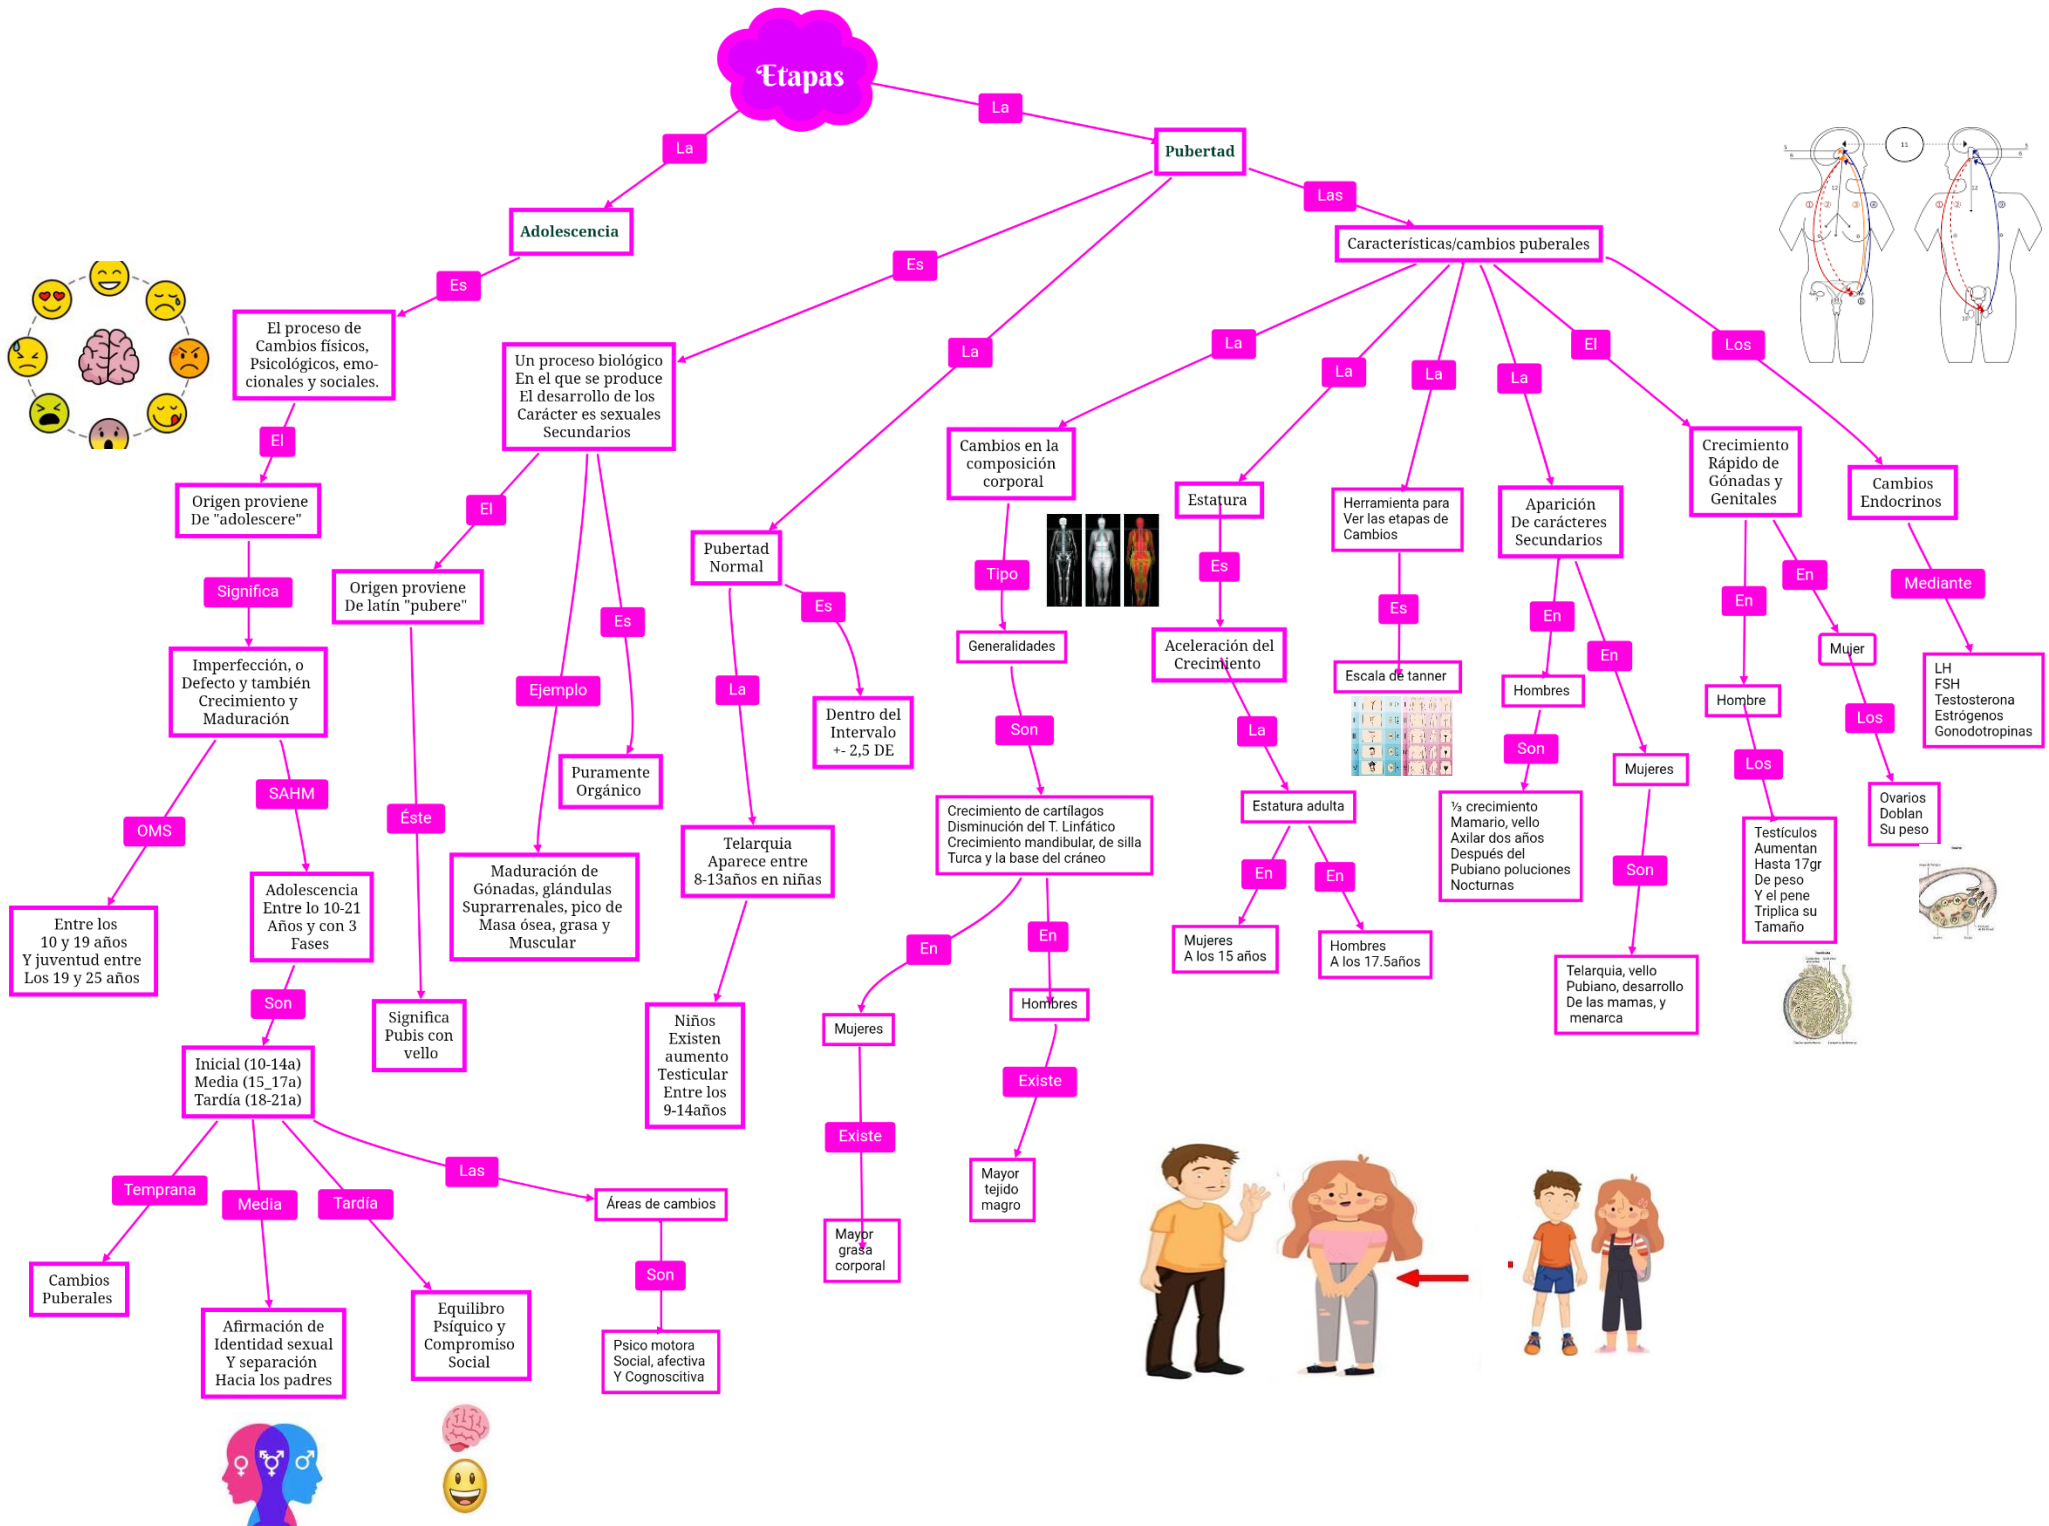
Etapas

La

La

Pubertad

Adolescencia

Es

El proceso de Cambios físicos, Psicológicos, emocionales y sociales.

El

Origen proviene De "adolescere"

Significa

Imperfección, o Defecto y también Crecimiento y Maduración

OMS

Entre los 10 y 19 años Y juventud entre Los 19 y 25 años

SAHM

Adolescencia Entre lo 10-21 Años y con 3 Fases

Son

Inicial (10-14a) Media (15_17a) Tardía (18-21a)

Temprana

Cambios Puberales

Media

Afirmación de Identidad sexual Y separación Hacia los padres

Tardía

Equilibro Psíquico y Compromiso Social

Las

Áreas de cambios

Son

Psico motora Social, afectiva Y Cognoscitiva

Es

Un proceso biológico En el que se produce El desarrollo de los Carácter es sexuales Secundarios

El

Origen proviene De latín "pubere"

Éste

Significa Pubis con vello

Ejemplo

Maduración de Gónadas, glándulas Suprarrenales, pico de Masa ósea, grasa y Muscular

Es

Puramente Orgánico

La

Pubertad Normal

La

Telarquia Aparece entre 8-13años en niñas

Niños Existen aumento Testicular Entre los 9-14años

Es

Dentro del Intervalo +- 2,5 DE

Las

Características/cambios puberales

La

Cambios en la composición corporal

Tipo

Generalidades

Son

Crecimiento de cartílagos Disminución del T. Linfático Crecimiento mandibular, de silla Turca y la base del cráneo

En

Mujeres

Existe

Mayor grasa corporal

En

Hombres

Existe

Mayor tejido magro

La

Estatura

Es

Aceleración del Crecimiento

La

Estatura adulta

En

Mujeres A los 15 años

En

Hombres A los 17.5años

La

Herramienta para Ver las etapas de Cambios

Es

Escala de tanner

La

Aparición De carácteres Secundarios

En

Hombres

Son

⅓ crecimiento Mamario, vello Axilar dos años Después del Pubiano poluciones Nocturnas

En

Mujeres

Son

Telarquia, vello Pubiano, desarrollo De las mamas, y menarca

El

Crecimiento Rápido de Gónadas y Genitales

En

Hombre

Los

Testículos Aumentan Hasta 17gr De peso Y el pene Triplica su Tamaño

En

Mujer

Los

Ovarios Doblan Su peso

Los

Cambios Endocrinos

Mediante

LH FSH Testosterona Estrógenos Gonodotropinas

11